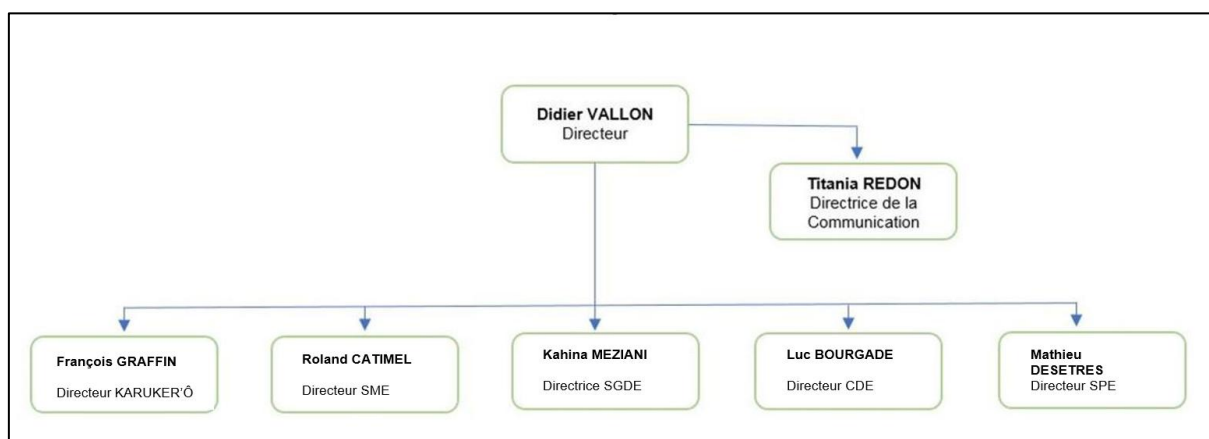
Didier VALLON
Directeur

Titania REDON
Directrice de la Communication

François GRAFFIN
Directeur KARUKER'Ô

Roland CATIMEL
Directeur SME

Kahina MEZIANI
Directrice SGDE

Luc BOURGADE
Directeur CDE

Mathieu DESETRES
Directeur SPE